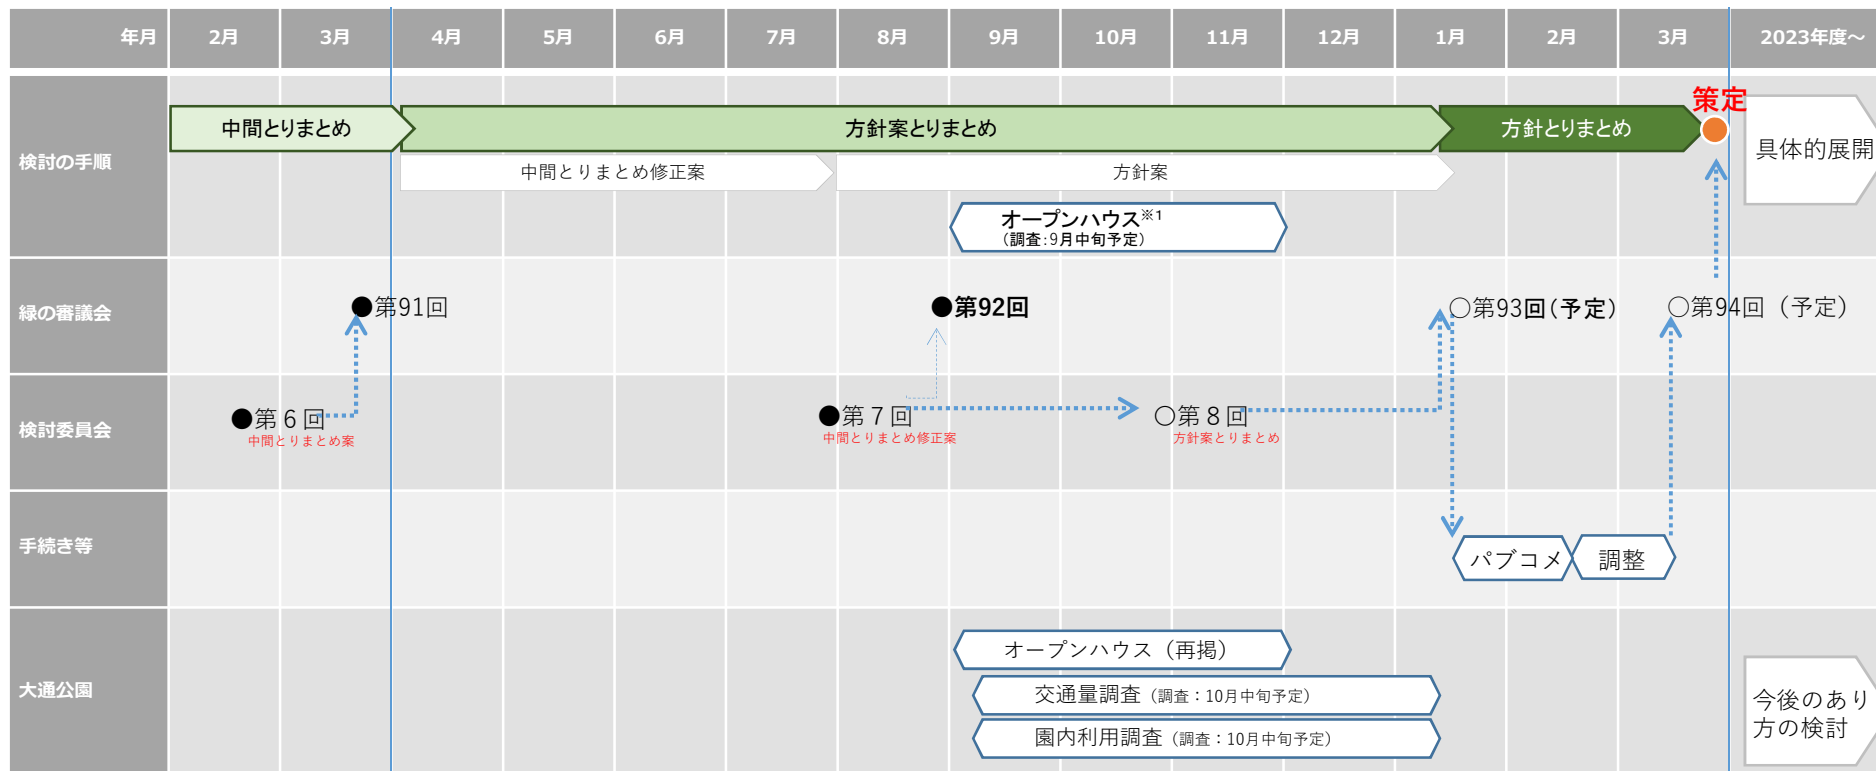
| 年月 | 2月 | 3月 | 4月 | 5月 | 6月 | 7月 | 8月 | 9月 | 10月 | 11月 | 12月 | 1月 | 2月 | 3月 | 2023年度～ |
|---|---|---|---|---|---|---|---|---|---|---|---|---|---|---|---|

検討の手順

中間とりまとめ
方針案とりまとめ
方針とりまとめ
策定
具体的展開

中間とりまとめ修正案
方針案

オープンハウス※1
（調査：9月中旬予定）

緑の審議会

●第91回
●第92回
○第93回（予定）
○第94回（予定）

検討委員会

●第６回
中間とりまとめ案
●第７回
中間とりまとめ修正案
○第８回
方針案とりまとめ

手続き等

パブコメ
調整

大通公園

オープンハウス（再掲）
交通量調査（調査：10月中旬予定）
園内利用調査（調査：10月中旬予定）
今後のあり方の検討